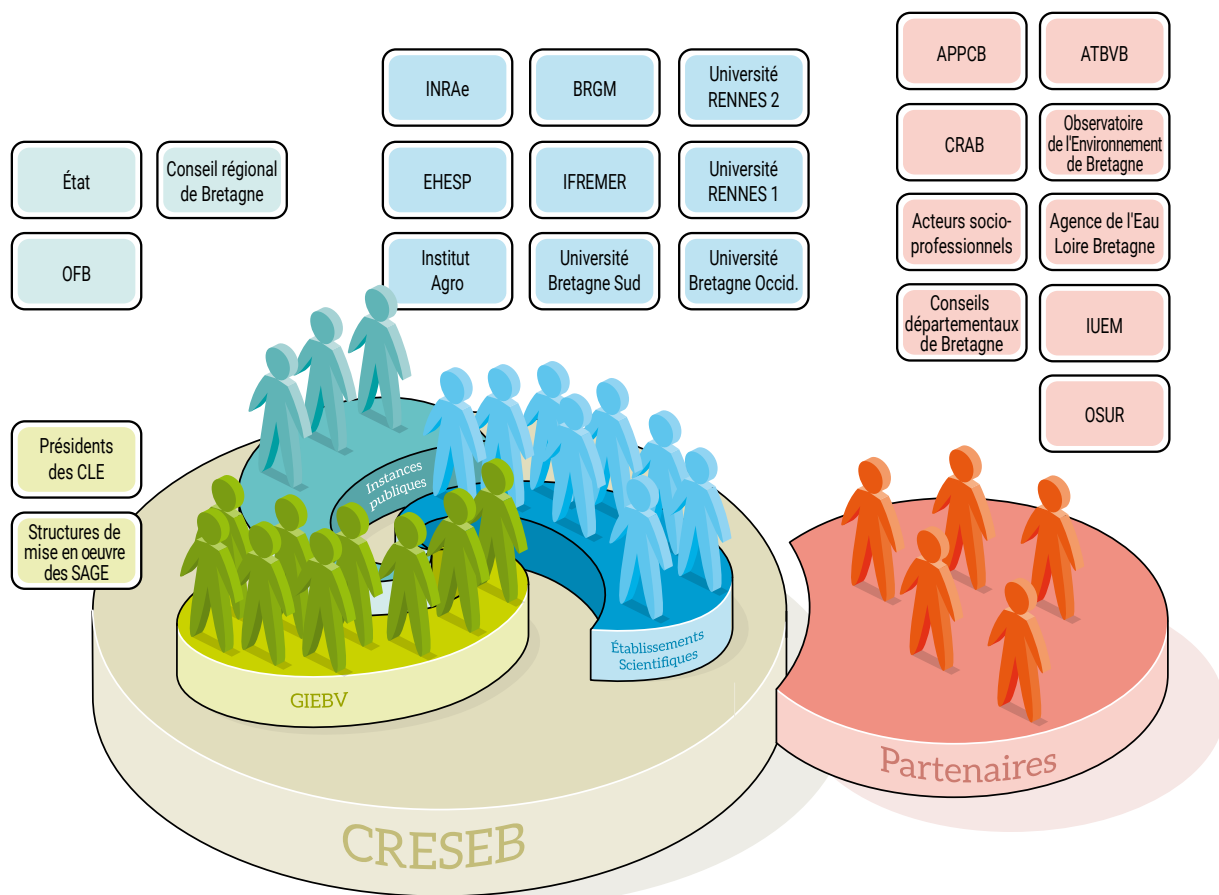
État

Conseil régional de Bretagne

OFB

INRAe

BRGM

Université RENNES 2

EHESP

IFREMER

Université RENNES 1

Institut Agro

Université Bretagne Sud

Université Bretagne Occid.

APPCB

ATBVB

CRAB

Observatoire de l'Environnement de Bretagne

Acteurs socio-professionnels

Agence de l'Eau Loire Bretagne

Conseils départementaux de Bretagne

IUEM

OSUR

Présidents des CLE

Structures de mise en oeuvre des SAGE

Instances publiques

Établissements Scientifiques

GIEBV

Partenaires

CRESEB